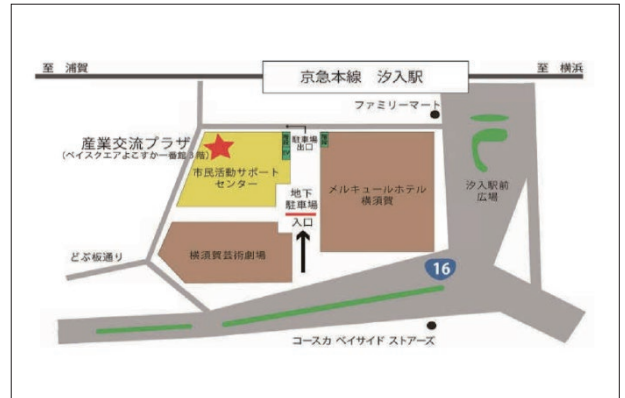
至 浦賀

京急本線 汐入駅

至 横浜

ファミリーマート

産業交流プラザ
(ベイスクエアよこすか一番館3階)

駐車場
出口

市民活動サポート
センター

メルキュールホテル
横須賀

汐入駅前
広場

地下
駐車場

入口

どぶ板通り

横須賀芸術劇場

16

コースカ ベイサイド ストアーズ